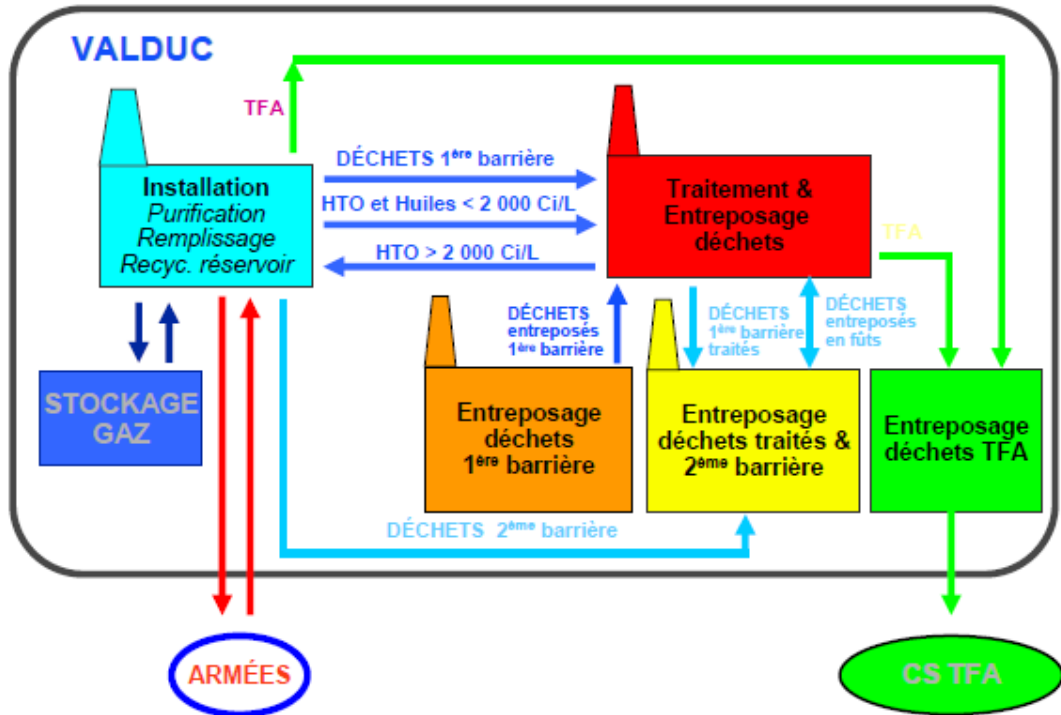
VALDUC

TFA

Installation
*Purification*
*Remplissage*
*Recyc. réservoir*

DÉCHETS 1ère barrière

HTO et Huiles < 2 000 Ci/L

HTO > 2 000 Ci/L

Traitement & Entreposage déchets

TFA

STOCKAGE GAZ

DÉCHETS entreposés 1ère barrière

DÉCHETS 1ère barrière traités

DÉCHETS entreposés en fûts

Entreposage déchets 1ère barrière

Entreposage déchets traités & 2ème barrière

Entreposage déchets TFA

DÉCHETS 2ème barrière

ARMÉES

CS TFA